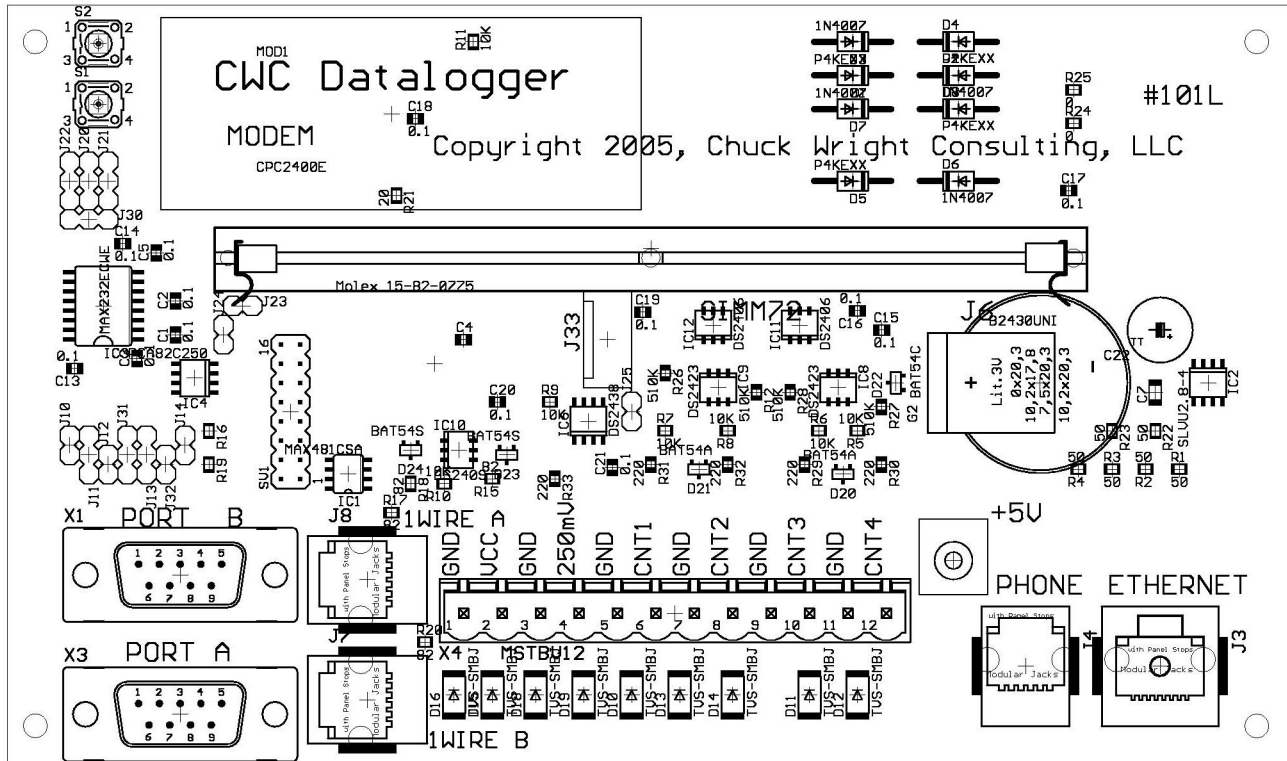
S2
1 2
3 4
S1
1 2
3 4
MOD1
CWC Datalogger
R11 10K
C18 0.1
MODEM
CPC2400E
20 R21
Copyright 2005, Chuck Wright Consulting, LLC
1N4007
D4
P4KEXX
P4KEXX
1N4007
D8 1N4007
D7
P4KEXX
P4KEXX
D6
1N4007
D5
R25 0
R24 0
#101L
C17 0.1
J22 J20 J21
J30
C14 0.1
C5 0.1
MAX232ECWE
C2 0.1
C1 0.1
IC3
IC9
82C250
C13 0.1
C3
IC4
Molex 15-82-0225
J23
J2
J33
C19 0.1
SIMM72
IC12 DS2406
IC11 DS2406
C16 0.1
C15 0.1
J6
B2430UNI
Lit.3V
Ø×20,3
10,2x17,8
7,5x20,3
10,2x20,3
C22
TT
IC2
SLVU2.8-4
C7
16
C4
C20 0.1
R9 10K
J25
IC6 DS2438
510K R26
IC5 DS2423
510K C9
R27 510K
R28
IC8 DS2423
D22 BAT54C
G2
BAT54S
IC10
DS2406
BAT54S
MAX481CSA
IC1
SW1
1
D24
R10 R15 R23
R16 R19
J10 J12 J31 J14
J11 J13 J32
C21 0.1
220 R31
220 R33
R7 10K
R8 10K
BAT54A
D21
220 R32
R6 10K
R5 10K
BAT54A
220 R29
D20
220 R30
R23 50
R22 50
R4 50
R3 50
R2 50
R1 50
R17 82
X1 PORT B
J8
1WIRE A
+5V
GND VCC GND 250mV GND CNT1 GND CNT2 GND CNT3 GND CNT4
1 2 3 4 5 6 7 8 9 10 11 12
PHONE ETHERNET
with Panel Stops
Modular Jacks
J4 J3
J7
R20 82
X4 MSTBU12
X3 PORT A
D16 D15 D18 D19 D10 D13 D14 D11 D12
TVS-SMBJ
1WIRE B
1 2 3 4 5
6 7 8 9